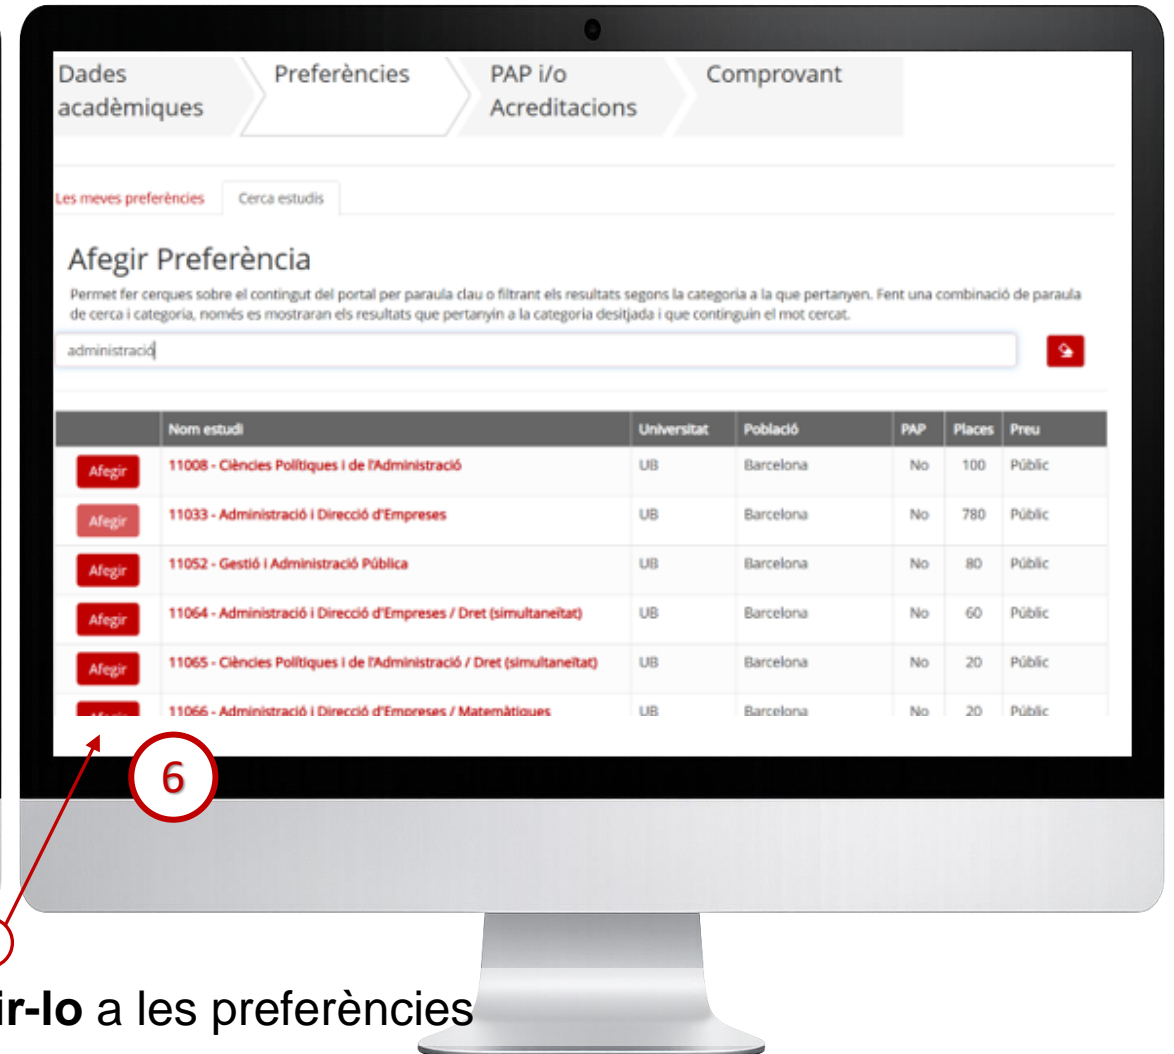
Dades acadèmiques

Preferències

PAP i/o Acreditacions

Comprovant

Les meves preferències

Cerca estudis

Afegir Preferència

Permet fer cerques sobre el contingut del portal per paraula clau o filtrant els resultats segons la categoria a la que pertanyen. Fent una combinació de paraula de cerca i categoria, només es mostraran els resultats que pertanyin a la categoria desitjada i que continguin el mot cercat.

administració

| | Nom estudi | Universitat | Població | PAP | Places | Preu |
|---|---|---|---|---|---|---|
| Afegir | 11008 - Ciències Polítiques i de l'Administració | UB | Barcelona | No | 100 | Públic |
| Afegir | 11033 - Administració i Direcció d'Empreses | UB | Barcelona | No | 780 | Públic |
| Afegir | 11052 - Gestió i Administració Pública | UB | Barcelona | No | 80 | Públic |
| Afegir | 11064 - Administració i Direcció d'Empreses / Dret (simultaneïtat) | UB | Barcelona | No | 60 | Públic |
| Afegir | 11065 - Ciències Polítiques i de l'Administració / Dret (simultaneïtat) | UB | Barcelona | No | 20 | Públic |
| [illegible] | 11066 - Administració i Direcció d'Empreses / Matemàtiques | UB | Barcelona | No | 20 | Públic |

6

ir-lo a les preferències